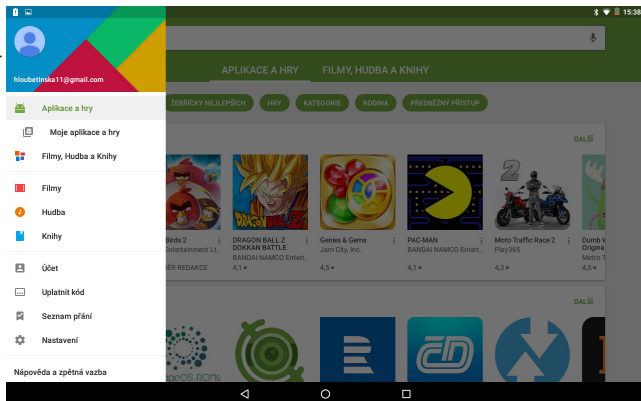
15:38

hloubetinska11@gmail.com

Aplikace a hry

Moje aplikace a hry

Filmy, Hudba a Knihy

Filmy

Hudba

Knihy

Účet

Uplatnit kód

Seznam přání

Nastavení

Nápověda a zpětná vazba

APLIKACE A HRY

FILMY, HUDBA A KNIHY

ŽEBŘÍČKY NEJLEPŠÍCH

HRY

KATEGORIE

RODINA

PŘEDBĚŽNÝ PŘÍSTUP

DALŠÍ

Birds 2
Entertainment Lt...
ÉR REDAKCE

DRAGON BALL Z DOKKAN BATTLE
BANDAI NAMCO Entert...
4,1★

Genies & Gems
Jam City, Inc.
4,4★

PAC-MAN
BANDAI NAMCO Entert...
4,1★

Moto Traffic Race 2
Play365
4,3★

Dumb W
Origina
Metro T
4,7★

DALŠÍ